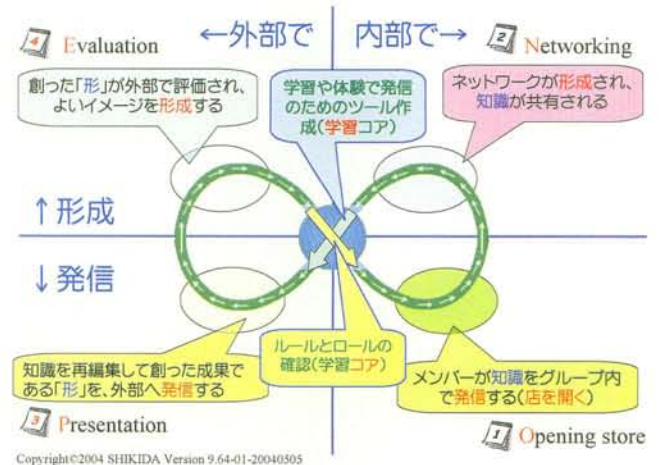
4 Evaluation

←外部で

内部で→

2 Networking

創った「形」が外部で評価され、よいイメージを形成する

学習や体験で発信のためのツール作成(学習コア)

ネットワークが形成され、知識が共有される

↑形成

↓発信

知識を再編集して創った成果である「形」を、外部へ発信する

ルールとロールの確認(学習コア)

メンバーが知識をグループ内で発信する(店を開く)

3 Presentation

1 Opening store

Copyright©2004 SHIKIDA Version 9.64-01-20040505